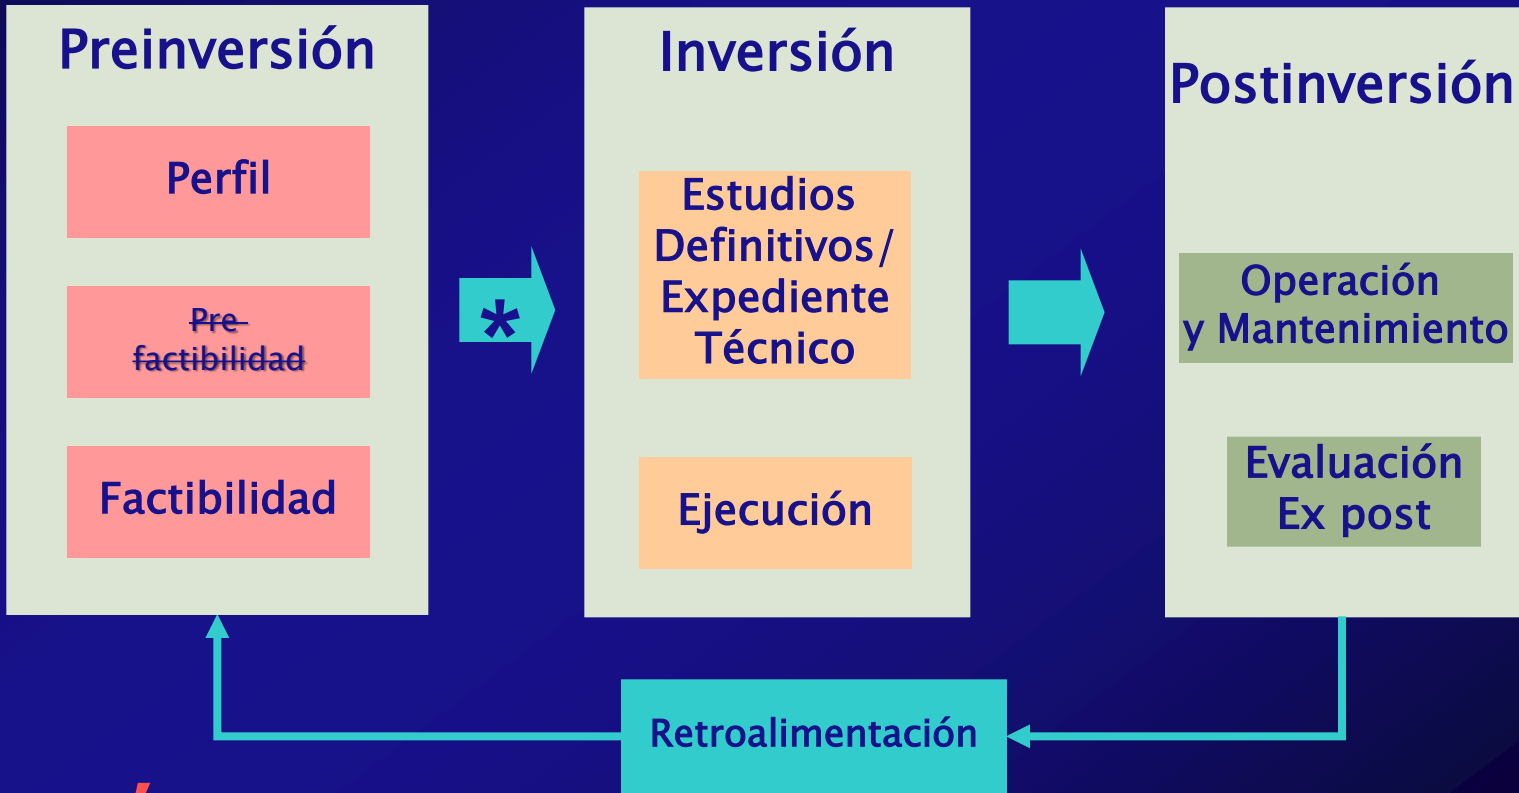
Preinversión

Perfil

Pre factibilidad

Factibilidad

*

Inversión

Estudios Definitivos/ Expediente Técnico

Ejecución

Postinversión

Operación y Mantenimiento

Evaluación Ex post

Retroalimentación